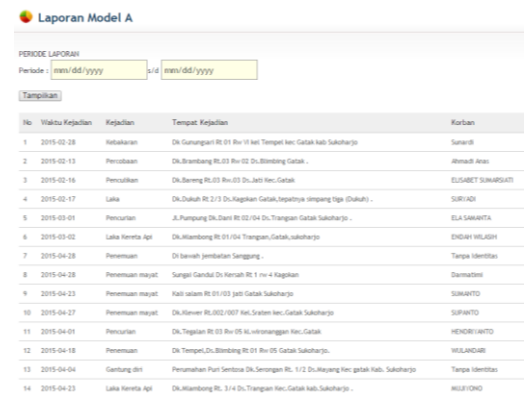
Laporan Model A

PERIODE LAPORAN

Periode : mm/dd/yyyy s/d mm/dd/yyyy

Tampilkan

| No | Waktu Kejadian | Kejadian | Tempat Kejadian | Korban |
|---|---|---|---|---|
| 1 | 2015-02-28 | Kebakaran | Dk.Gunungsari Rt 01 Rw VI kel Tempel kec Gatak kab Sukoharjo | Sunardi |
| 2 | 2015-02-13 | Percobaan | Dk.Brambang Rt.03 Rw 02 Ds.Blimbing Gatak . | Ahmadi Anas |
| 3 | 2015-02-16 | Pencurian | Dk.Bareng Rt.03 Rw.03 Ds.Jati Kec.Gatak | ELISABET SUMARSIATI |
| 4 | 2015-02-17 | Laka | Dk.Dukuh Rt 2/3 Ds.Kagokan Gatak,tepatnya simpang tiga (Dukuh) . | SURYADI |
| 5 | 2015-03-01 | Pencurian | Jl.Pumpung Dk.Dami Rt 02/04 Ds.Trangsan Gatak Sukoharjo . | ELA SAMANTA |
| 6 | 2015-03-02 | Laka Kereta Api | Dk.Mlambong Rt 01/04 Trangsan,Gatak,sukoharjo | ENDAH WILASIH |
| 7 | 2015-04-28 | Penemuan | Di bawah jembatan Sanggung . | Tanpa Identitas |
| 8 | 2015-04-28 | Penemuan mayat | Sungai Gandul Ds Kersah Rt 1 rw 4 Kagokan | Darmadimi |
| 9 | 2015-04-23 | Penemuan mayat | Kali salam Rt 01/03 Jati Gatak Sukoharjo | SUMANTO |
| 10 | 2015-04-27 | Penemuan mayat | Dk.Klewer Rt.002/007 Kel.Sraten kec.Gatak Sukoharjo | SUPANTO |
| 11 | 2015-04-01 | Pencurian | Dk.Tegalan Rt 03 Rw 05 kl.wironanggan Kec.Gatak | HENDRIYANTO |
| 12 | 2015-04-18 | Penemuan | Dk Tempel,Ds.Blimbing Rt 01 Rw 05 Gatak Sukoharjo. | WULANDARI |
| 13 | 2015-04-04 | Gantung diri | Perumahan Puri Sentosa Dk.Serongan Rt. 1/2 Ds.Mayang Kec gatak Kab. Sukoharjo | Tanpa Identitas |
| 14 | 2015-04-23 | Laka Kereta Api | Dk.Mlambong Rt. 3/4 Ds.Trangsan Kec.Gatak kab.Sukoharjo . | MULYONO |